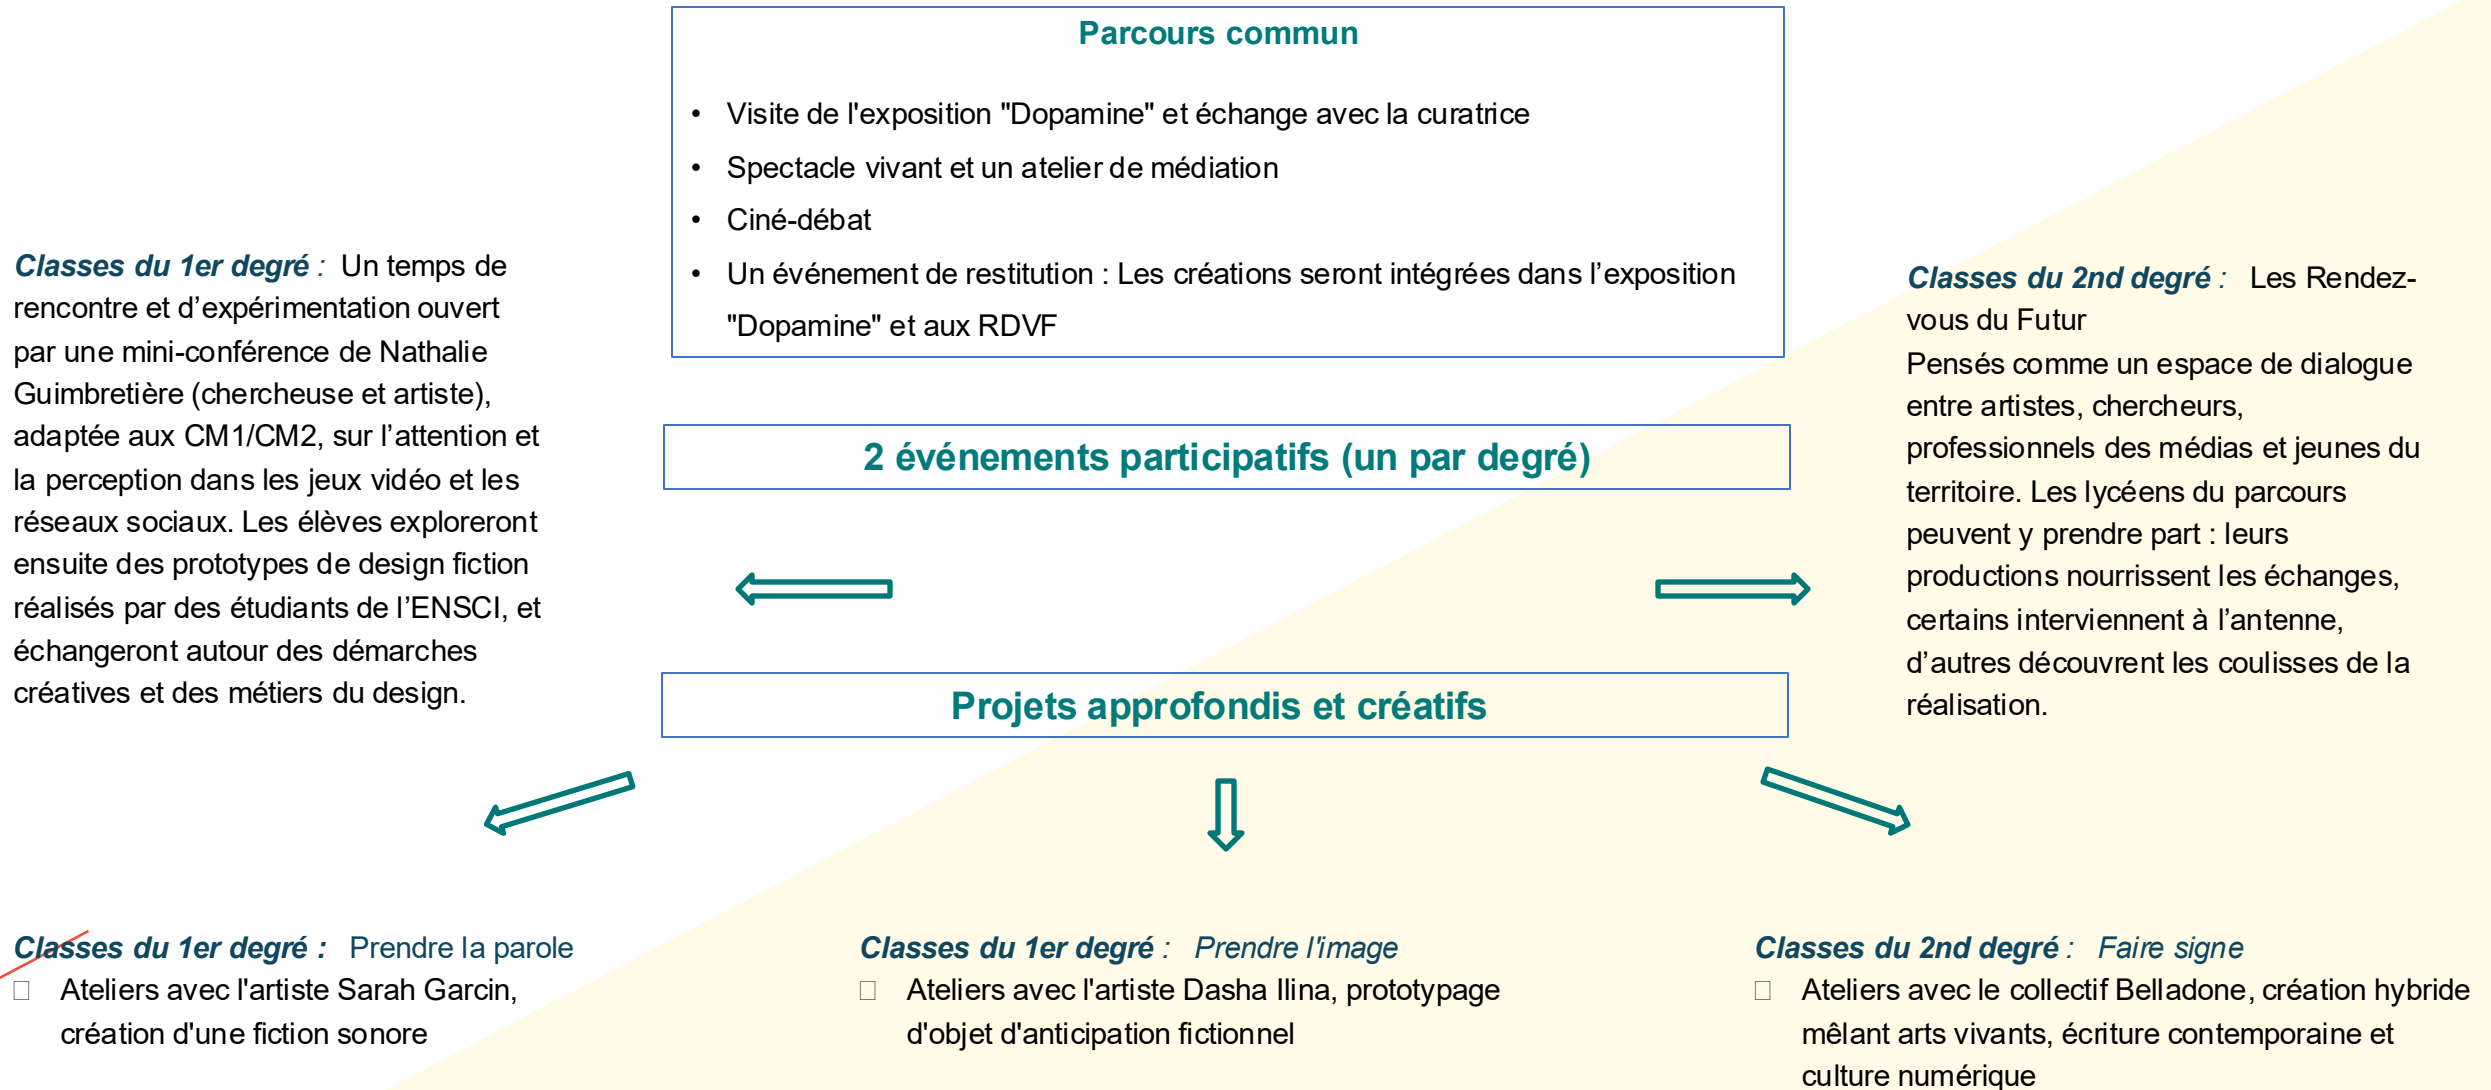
Parcours commun

- Visite de l'exposition "Dopamine" et échange avec la curatrice
- Spectacle vivant et un atelier de médiation
- Ciné-débat
- Un événement de restitution : Les créations seront intégrées dans l'exposition "Dopamine" et aux RDVF

Classes du 1er degré : Un temps de rencontre et d'expérimentation ouvert par une mini-conférence de Nathalie Guimbretière (chercheuse et artiste), adaptée aux CM1/CM2, sur l'attention et la perception dans les jeux vidéo et les réseaux sociaux. Les élèves exploreront ensuite des prototypes de design fiction réalisés par des étudiants de l'ENSCI, et échangeront autour des démarches créatives et des métiers du design.

2 événements participatifs (un par degré)

Classes du 2nd degré : Les Rendez-vous du Futur
Pensés comme un espace de dialogue entre artistes, chercheurs, professionnels des médias et jeunes du territoire. Les lycéens du parcours peuvent y prendre part : leurs productions nourrissent les échanges, certains interviennent à l'antenne, d'autres découvrent les coulisses de la réalisation.

Projets approfondis et créatifs

Classes du 1er degré : Prendre la parole
Ateliers avec l'artiste Sarah Garcin, création d'une fiction sonore

Classes du 1er degré : Prendre l'image
Ateliers avec l'artiste Dasha Ilina, prototypage d'objet d'anticipation fictionnel

Classes du 2nd degré : Faire signe
Ateliers avec le collectif Belladone, création hybride mêlant arts vivants, écriture contemporaine et culture numérique